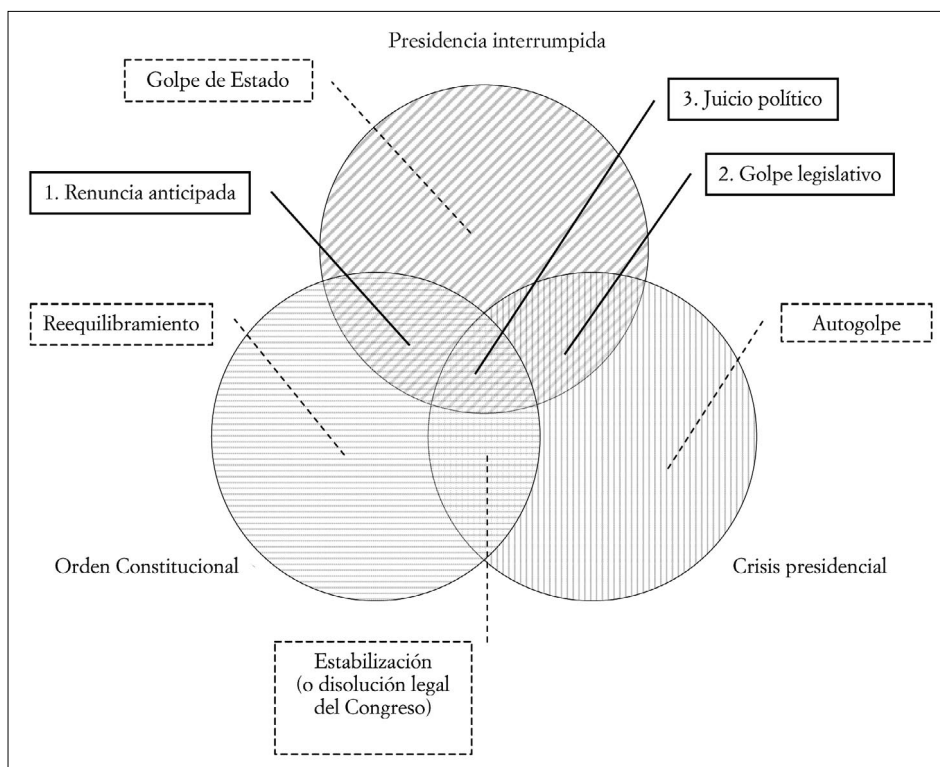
Presidencia interrumpida

Golpe de Estado

3. Juicio político

2. Golpe legislativo

1. Renuncia anticipada

Reequilibramiento

Autogolpe

Orden Constitucional

Crisis presidencial

Estabilización (o disolución legal del Congreso)